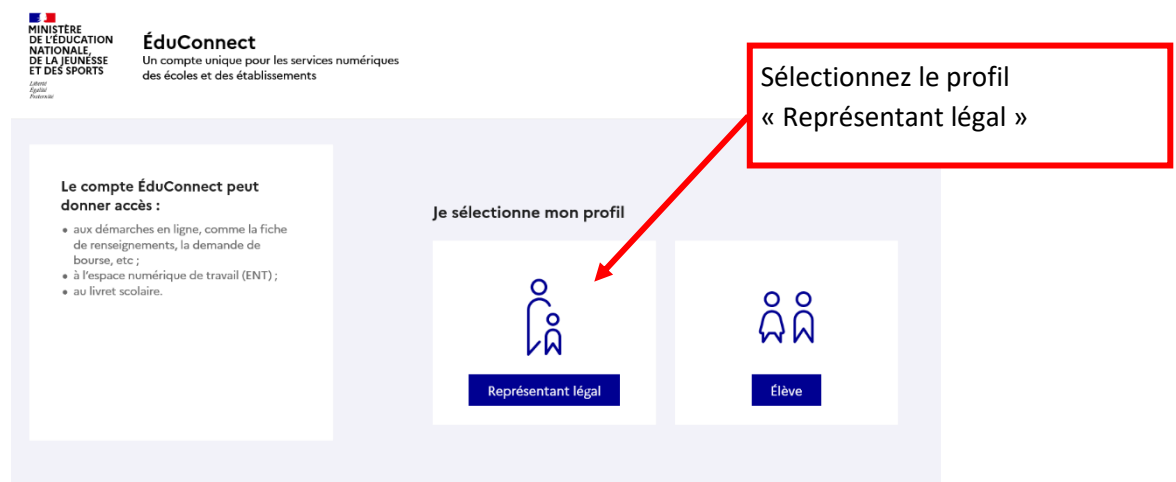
MINISTÈRE DE L'ÉDUCATION NATIONALE, DE LA JEUNESSE ET DES SPORTS
Liberté
Égalité
Fraternité

ÉduConnect
Un compte unique pour les services numériques des écoles et des établissements

Sélectionnez le profil « Représentant légal »

Le compte ÉduConnect peut donner accès :
• aux démarches en ligne, comme la fiche de renseignements, la demande de bourse, etc ;
• à l'espace numérique de travail (ENT) ;
• au livret scolaire.

Je sélectionne mon profil

Représentant légal

Élève